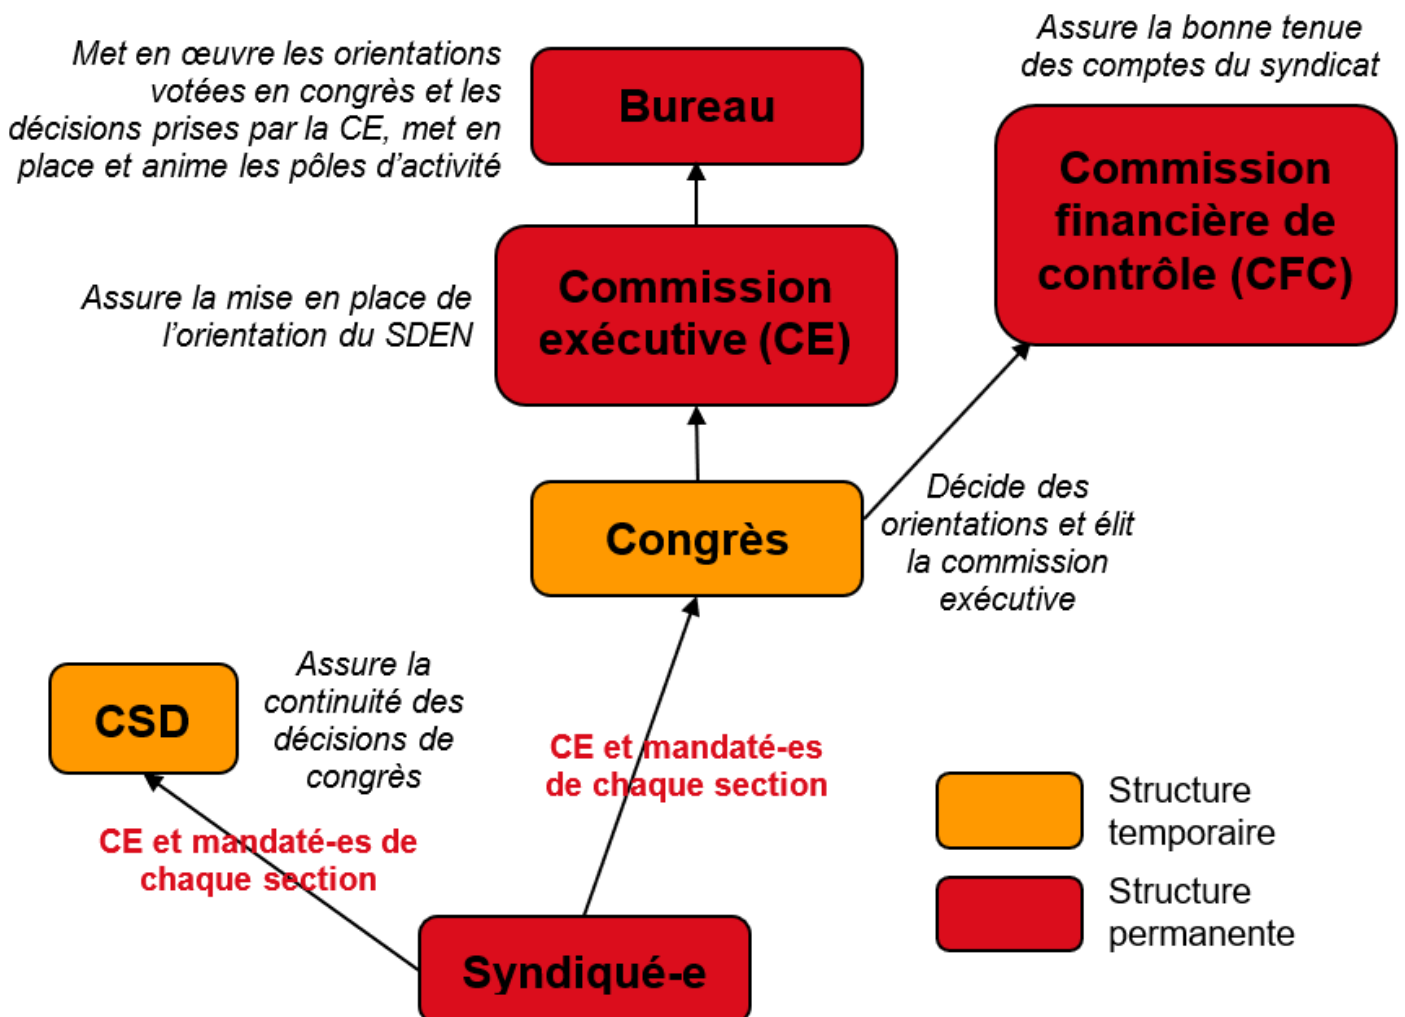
Met en œuvre les orientations votées en congrès et les décisions prises par la CE, met en place et anime les pôles d'activité

Bureau

Assure la bonne tenue des comptes du syndicat

Commission financière de contrôle (CFC)

Assure la mise en place de l'orientation du SDEN

Commission exécutive (CE)

Congrès

Décide des orientations et élit la commission exécutive

CSD

Assure la continuité des décisions de congrès

CE et mandaté-es de chaque section

CE et mandaté-es de chaque section

Syndiqué-e

Structure temporaire

Structure permanente